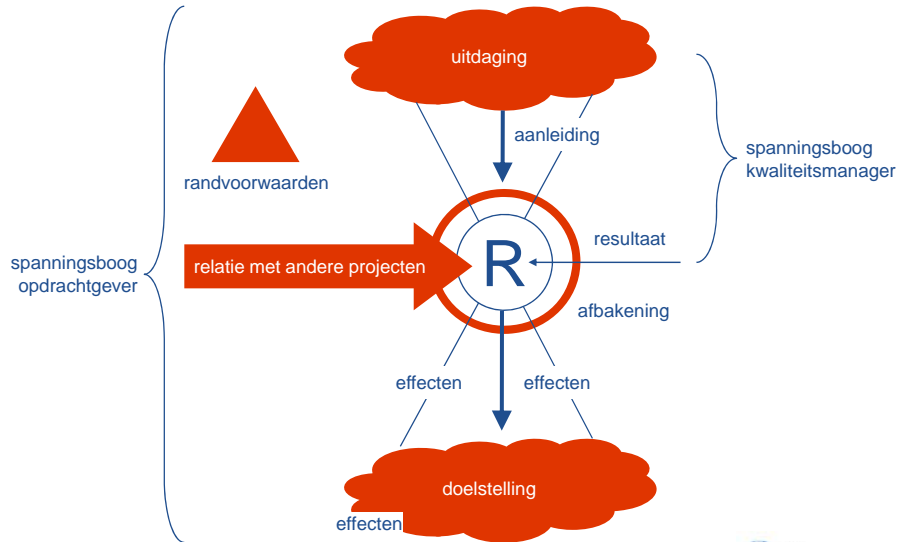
uitdaging

aanleiding

randvoorwaarden

spanningsboog kwaliteitsmanager

resultaat

spanningsboog opdrachtgever

relatie met andere projecten

R

afbakening

effecten

effecten

doelstelling

effecten